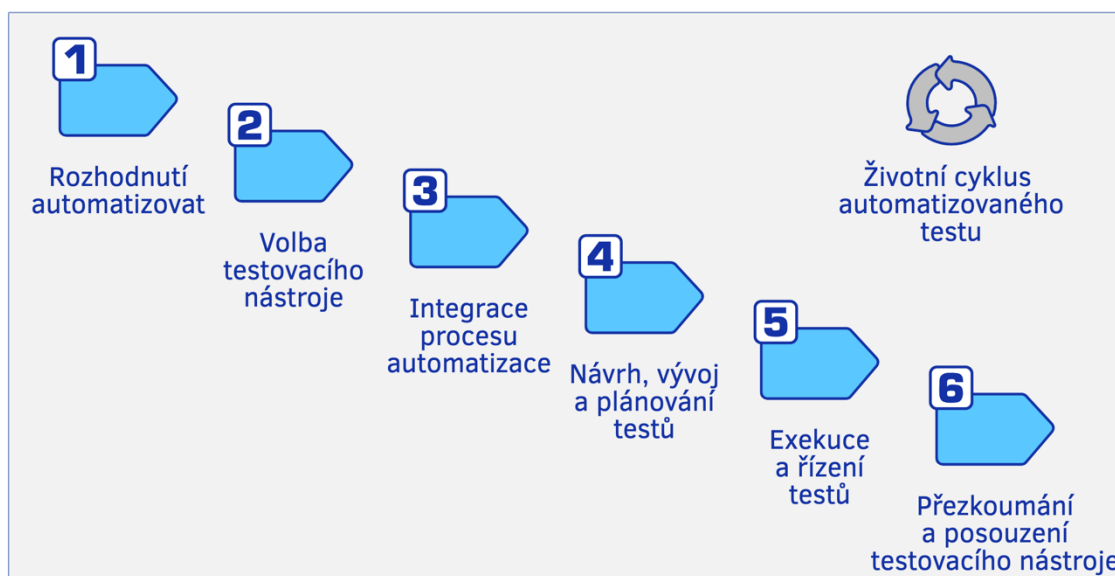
1
Rozhodnutí automatizovat

2
Volba testovacího nástroje

3
Integrace procesu automatizace

4
Návrh, vývoj a plánování testů

5
Exekuce a řízení testů

6
Přezkoumání a posouzení testovacího nástroje

Životní cyklus automatizovaného testu